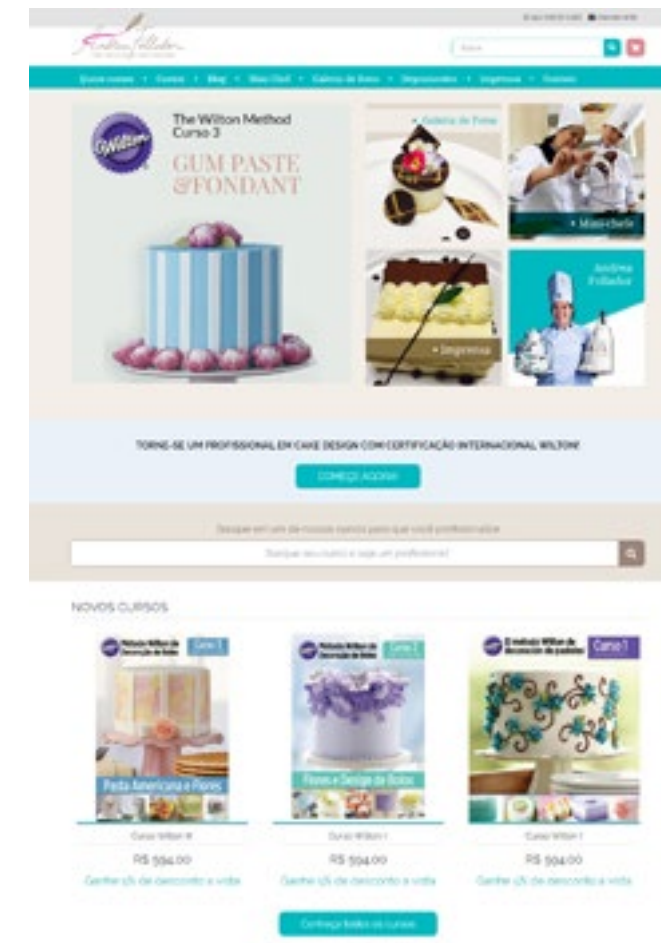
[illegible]

Andrea Fullador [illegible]

Busca

Quem somos • Cursos • Blog • Mais Chef • Galeria de fotos • Depoimentos • Imprensa • Contato

Wilton

The Wilton Method Curso 3

GUM PASTE & FONDANT

• Galeria de Fotos

• Mais chefs

• Imprensa

Andrea Fullador

TORNE-SE UM PROFISSIONAL EM CAKE DESIGN COM CERTIFICAÇÃO INTERNACIONAL WILTON!

COMEÇE AGORA!

Busque em um de nossos cursos para que você profissionalize

Busque seu curso e seja um profissional

NOVOS CURSOS

Método Wilton de Decoração de Bolos Curso 3

Pasta Americana e Flores

Curso Wilton III

R$ 594,00

Ganhe 5% de desconto à vista

Método Wilton de Decoração de Bolos Curso 2

Flores e Design de Bolos

Curso Wilton I

R$ 594,00

Ganhe 5% de desconto à vista

O método Wilton de decoração de padrões Curso 1

Curso Wilton I

R$ 594,00

Ganhe 5% de desconto à vista

Conheça todos os cursos